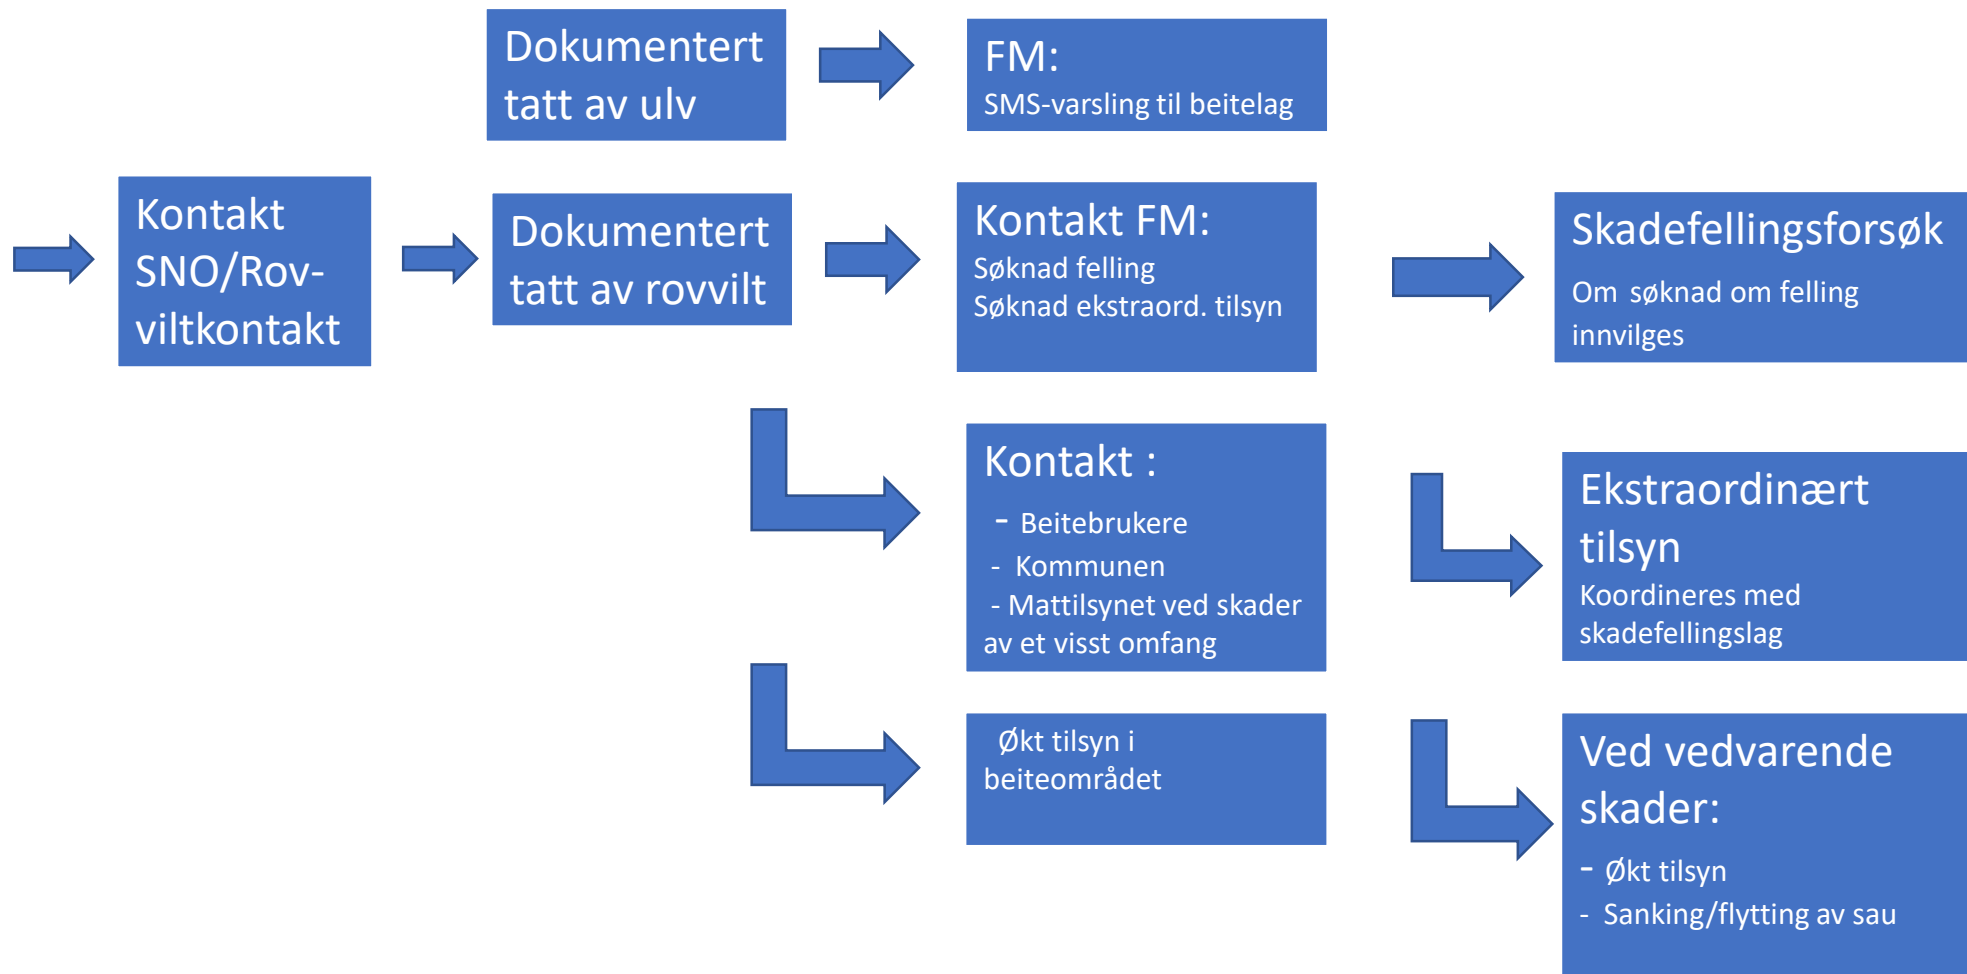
Kontakt SNO/Rov-viltkontakt

Dokumentert tatt av ulv

FM:
SMS-varsling til beitelag

Dokumentert tatt av rovvilt

Kontakt FM:
Søknad felling
Søknad ekstraord. tilsyn

Skadefellingsforsøk
Om søknad om felling innvilges

Kontakt :
- Beitebrukere
- Kommunen
- Mattilsynet ved skader av et visst omfang

Ekstraordinært tilsyn
Koordineres med skadefellingslag

Økt tilsyn i beiteområdet

Ved vedvarende skader:
- Økt tilsyn
- Sanking/flytting av sau